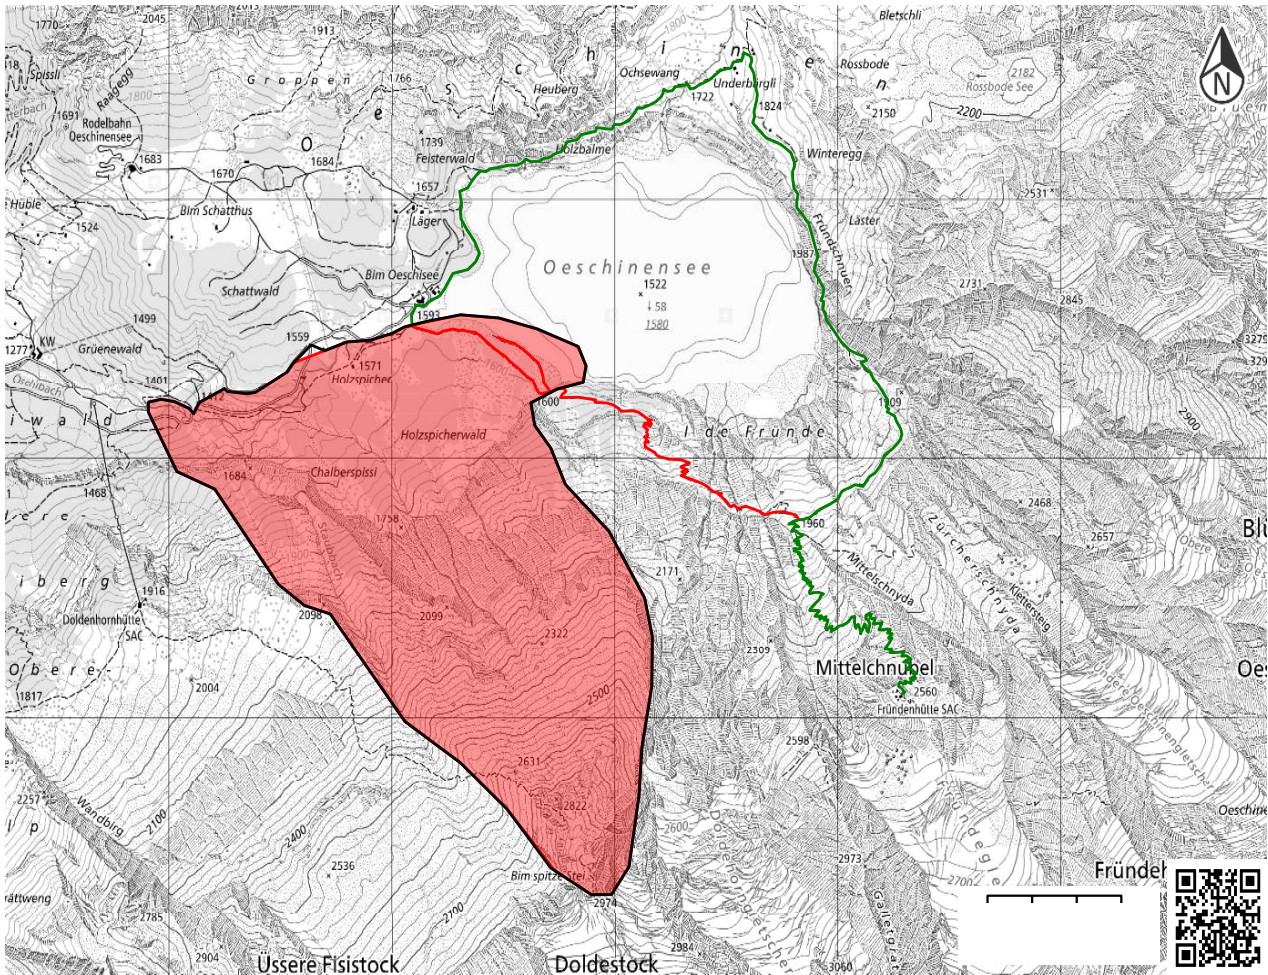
2045
2013
1913
1770
Spissli
Ragegg
Rodelbahn
Oeschinensee
1691
1683
1670
1684
G r o p p e n
1766
O
e
s
c
h
i
n
e
Ochsewang
Heuberg
1722
Underbärgli
1824
Bletschli
Rossbode
2182
Rossbode See
2150
2200
1739
Feisterwald
Holzbalme
1657
Läger
Bim Schatthus
Hüble
1524
Schattwald
Bim Oeschisee
Oeschinensee
1522
↓58
1580
1593
Winteregg
Läster
Fründschnuer
1987
2531
2731
2845
3279
1499
1559
1571
Holzspicher
Grüenewald
1277
KW
Oeschibach
1401
i w a l d
1600
Holzspicherwald
I d e F r u n d e
1909
2900
Chalberspissi
1684
1468
1758
Staubbach
1900
2171
1960
2468
2657
Obere
Blü
i b e r g
1916
Doldenhornhütte SAC
2098
2099
2322
Mittelschnyda
Zürcherschnyda
Kientersteig
2309
Mittelchnubel
2560
Fründenhütte SAC
Oes
O b e r e
1817
2004
2500
2598
2631
2822
2257
Wandbirg
2100
2400
2536
2600
Bim spitze Stei
2974
2973
2700
Fründe
Oeschine
2785
ättweng
2904
2700
2984
3060
Üssere Fisistock
Doldestock
N